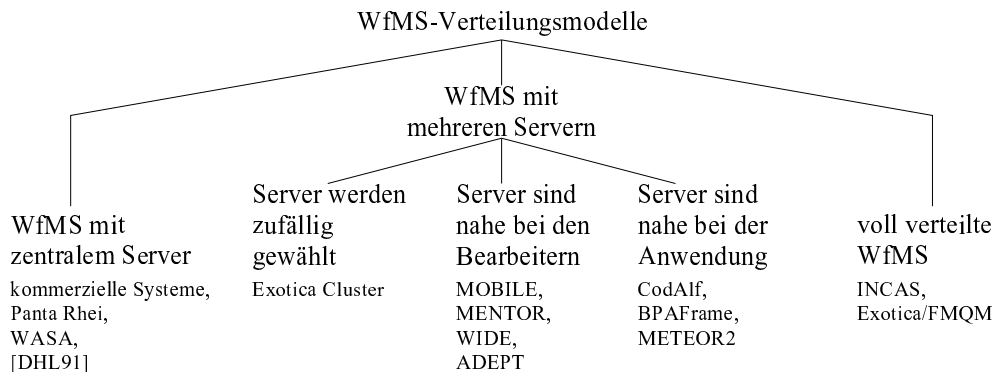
WfMS-Verteilungsmodelle

WfMS mit mehreren Servern

WfMS mit zentralem Server
kommerzielle Systeme, Panta Rhei, WASA, [DHL91]

Server werden zufällig gewählt
Exotica Cluster

Server sind nahe bei den Bearbeitern
MOBILE, MENTOR, WIDE, ADEPT

Server sind nahe bei der Anwendung
CodAlf, BPAFrame, METEOR2

voll verteilte WfMS
INCAS, Exotica/FMQM